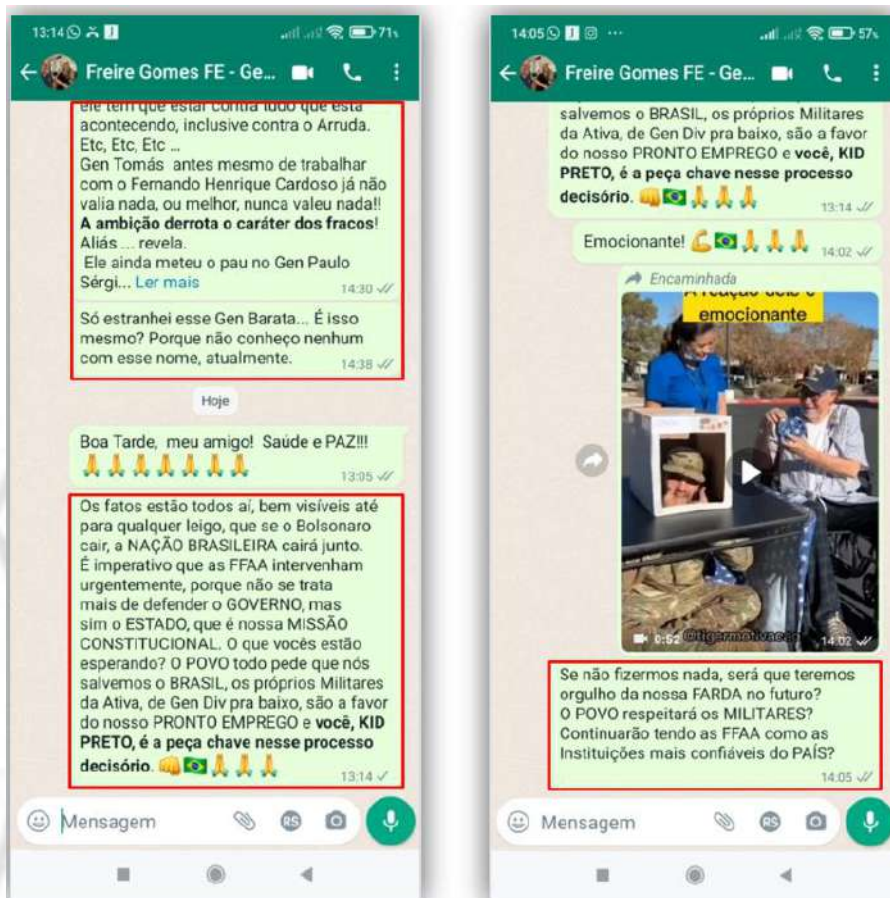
13:14 71%

Freire Gomes FE - Ge...

ele tem que estar contra tudo que está acontecendo, inclusive contra o Arruda. Etc, Etc, Etc ...
Gen Tomás antes mesmo de trabalhar com o Fernando Henrique Cardoso já não valia nada, ou melhor, nunca valeu nada!! **A ambição derrota o caráter dos fracos**! Aliás ... revela.
Ele ainda meteu o pau no Gen Paulo Sérgi... Ler mais
14:30

Só estranhei esse Gen Barata... É isso mesmo? Porque não conheço nenhum com esse nome, atualmente.
14:38

Hoje

Boa Tarde, meu amigo! Saúde e PAZ!!! 🙏🙏🙏🙏🙏🙏🙏
13:05

Os fatos estão todos aí, bem visíveis até para qualquer leigo, que se o Bolsonaro cair, a NAÇÃO BRASILEIRA cairá junto. É imperativo que as FFAA intervenham urgentemente, porque não se trata mais de defender o GOVERNO, mas sim o ESTADO, que é nossa MISSÃO CONSTITUCIONAL. O que vocês estão esperando? O POVO todo pede que nós salvemos o BRASIL, os próprios Militares da Ativa, de Gen Div pra baixo, são a favor do nosso PRONTO EMPREGO e **você, KID PRETO, é a peça chave nesse processo decisório.** 👊🇧🇷🙏🙏🙏
13:14

Mensagem

14:05 57%

Freire Gomes FE - Ge...

salvemos o BRASIL, os próprios Militares da Ativa, de Gen Div pra baixo, são a favor do nosso PRONTO EMPREGO e **você, KID PRETO, é a peça chave nesse processo decisório.** 👊🇧🇷🙏🙏🙏
13:14

Emocionante! 💪🇧🇷🙏🙏🙏
14:02

Encaminhada
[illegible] emocionante
0:52 @tigermotivacao
14:02

Se não fizermos nada, será que teremos orgulho da nossa FARDA no futuro? O POVO respeitará os MILITARES? Continuarão tendo as FFAA como as Instituições mais confiáveis do PAÍS?
14:05

Mensagem